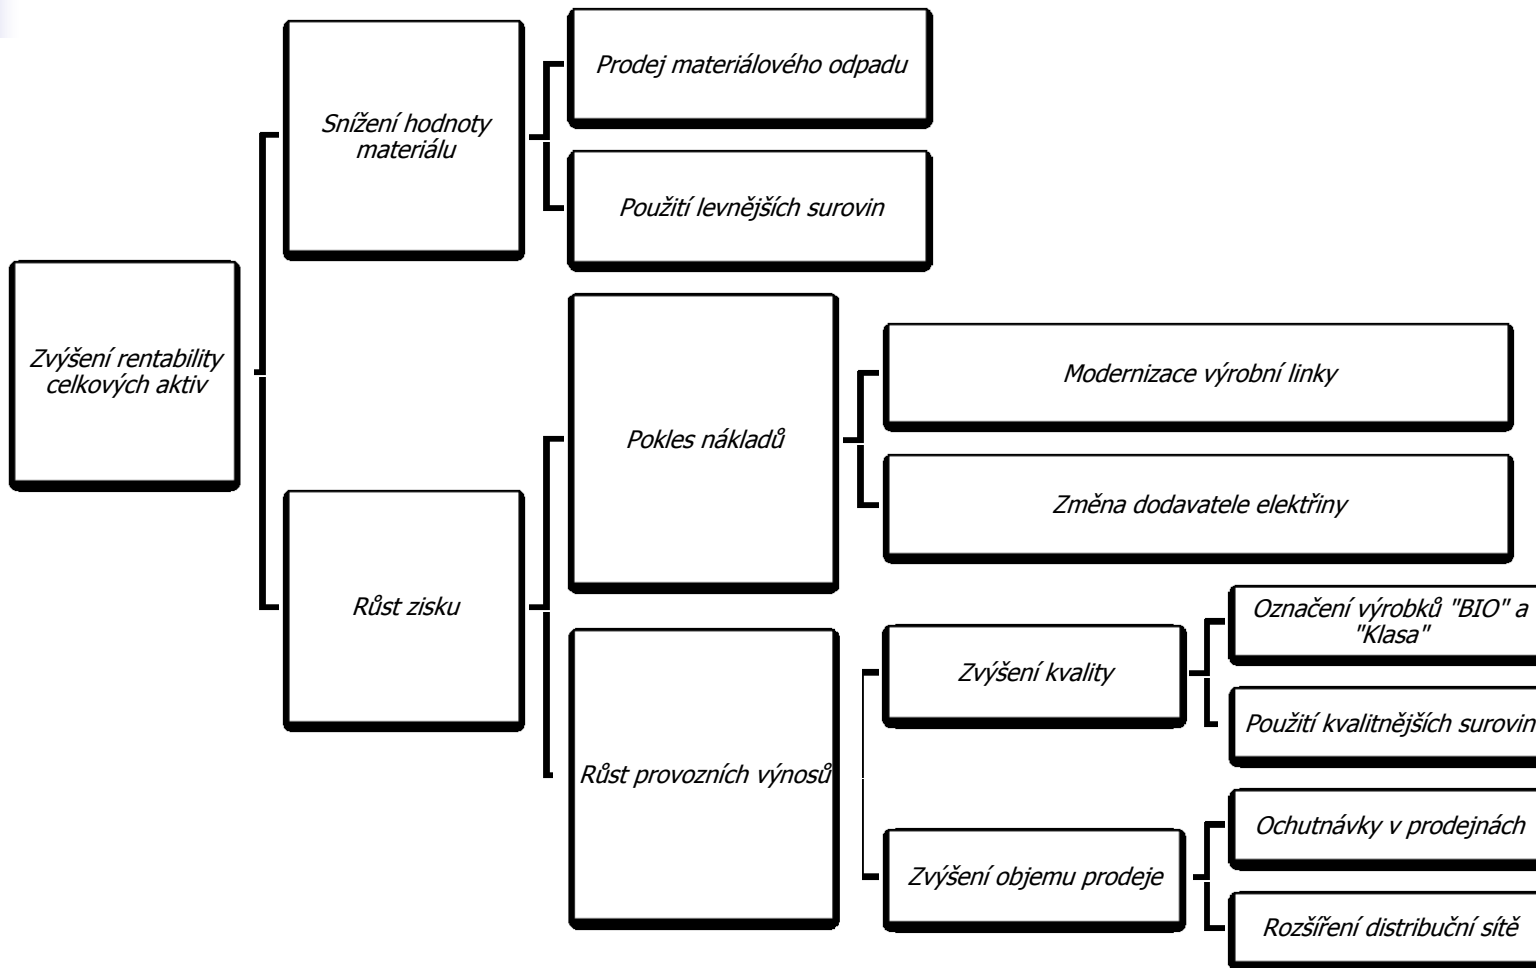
Zvýšení rentability celkových aktiv

Snížení hodnoty materiálu

Prodej materiálového odpadu

Použití levnějších surovin

Růst zisku

Pokles nákladů

Modernizace výrobní linky

Změna dodavatele elektřiny

Růst provozních výnosů

Zvýšení kvality

Označení výrobků "BIO" a "Klasa"

Použití kvalitnějších surovin

Zvýšení objemu prodeje

Ochutnávky v prodejnách

Rozšíření distribuční sítě